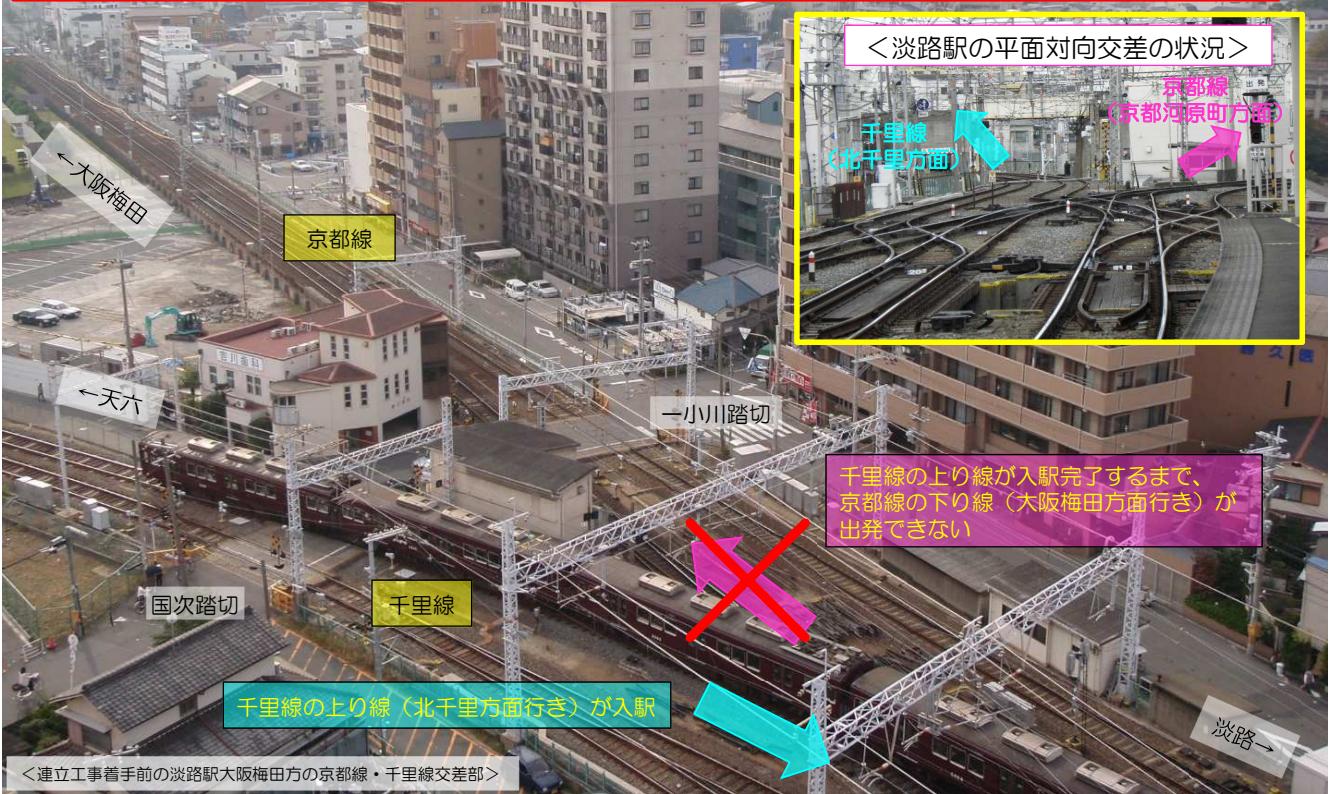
＜淡路駅の平面対向交差の状況＞

京都線
（京都河原町方面）

千里線
（北千里方面）

←大阪梅田

京都線

←天六

一小川踏切

千里線の上り線が入駅完了するまで、京都線の下り線（大阪梅田方面行き）が出発できない

国次踏切

千里線

千里線の上り線（北千里方面行き）が入駅

淡路→

＜連立工事着手前の淡路駅大阪梅田方の京都線・千里線交差部＞